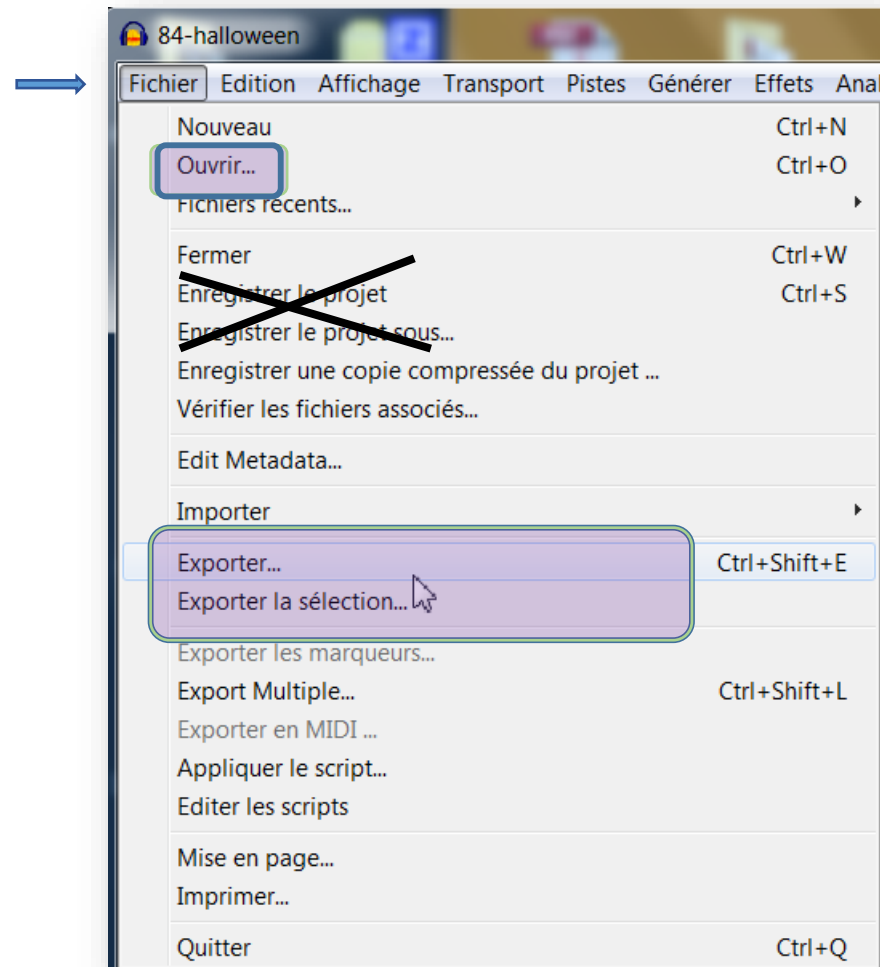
84-halloween

Fichier Edition Affichage Transport Pistes Générer Effets Anal

Nouveau Ctrl+N
Ouvrir... Ctrl+O
Fichiers récents...

Fermer Ctrl+W
Enregistrer le projet Ctrl+S
Enregistrer le projet sous...
Enregistrer une copie compressée du projet ...
Vérifier les fichiers associés...

Edit Metadata...

Importer

Exporter... Ctrl+Shift+E
Exporter la sélection...

Exporter les marqueurs...
Export Multiple... Ctrl+Shift+L
Exporter en MIDI ...
Appliquer le script...
Editer les scripts

Mise en page...
Imprimer...

Quitter Ctrl+Q